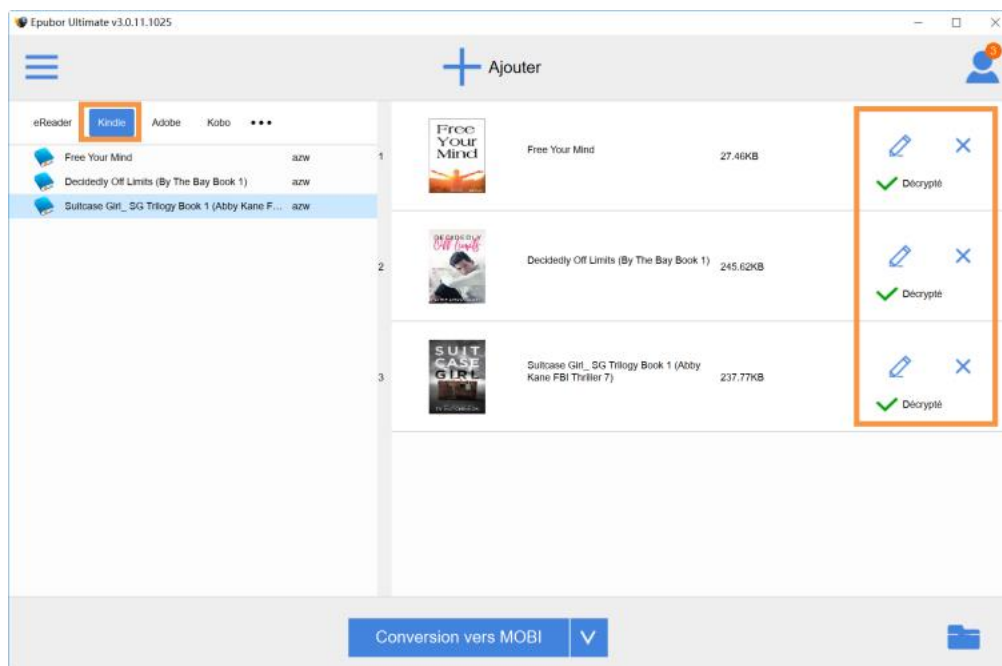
Epubor Ultimate v3.0.11.1025

Ajouter

3

eReader Kindle Adobe Kobo •••

| | |
|---|---|
| Free Your Mind | azw |
| Decidedly Off Limits (By The Bay Book 1) | azw |
| Suitcase Girl_ SG Trilogy Book 1 (Abby Kane F... | azw |

| | | | | |
|---|---|---|---|---|
| 1 | Free Your Mind | Free Your Mind | 27.46KB | Décrypté |
| 2 | Decidedly Off Limits | Decidedly Off Limits (By The Bay Book 1) | 245.62KB | Décrypté |
| 3 | SUIT CASE GIRL | Suitcase Girl_ SG Trilogy Book 1 (Abby Kane FBI Thriller 7) | 237.77KB | Décrypté |

Conversion vers MOBI